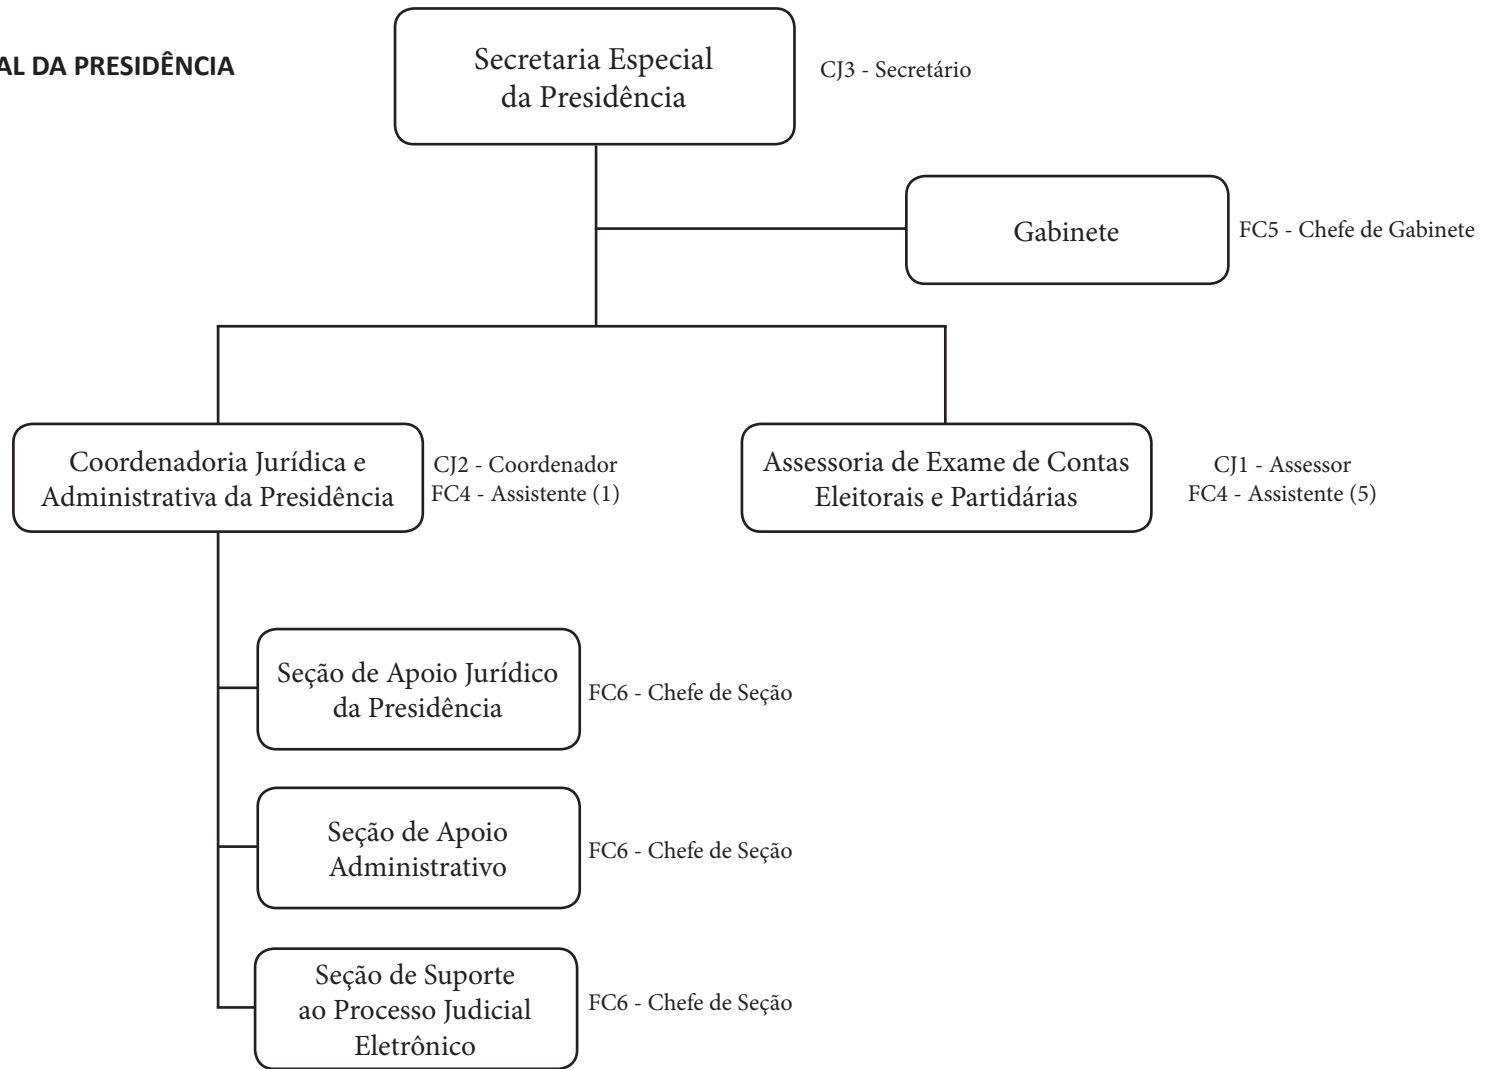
AL DA PRESIDÊNCIA

Secretaria Especial da Presidência

CJ3 - Secretário

Gabinete

FC5 - Chefe de Gabinete

Coordenadoria Jurídica e Administrativa da Presidência

CJ2 - Coordenador
FC4 - Assistente (1)

Assessoria de Exame de Contas Eleitorais e Partidárias

CJ1 - Assessor
FC4 - Assistente (5)

Seção de Apoio Jurídico da Presidência

FC6 - Chefe de Seção

Seção de Apoio Administrativo

FC6 - Chefe de Seção

Seção de Suporte ao Processo Judicial Eletrônico

FC6 - Chefe de Seção